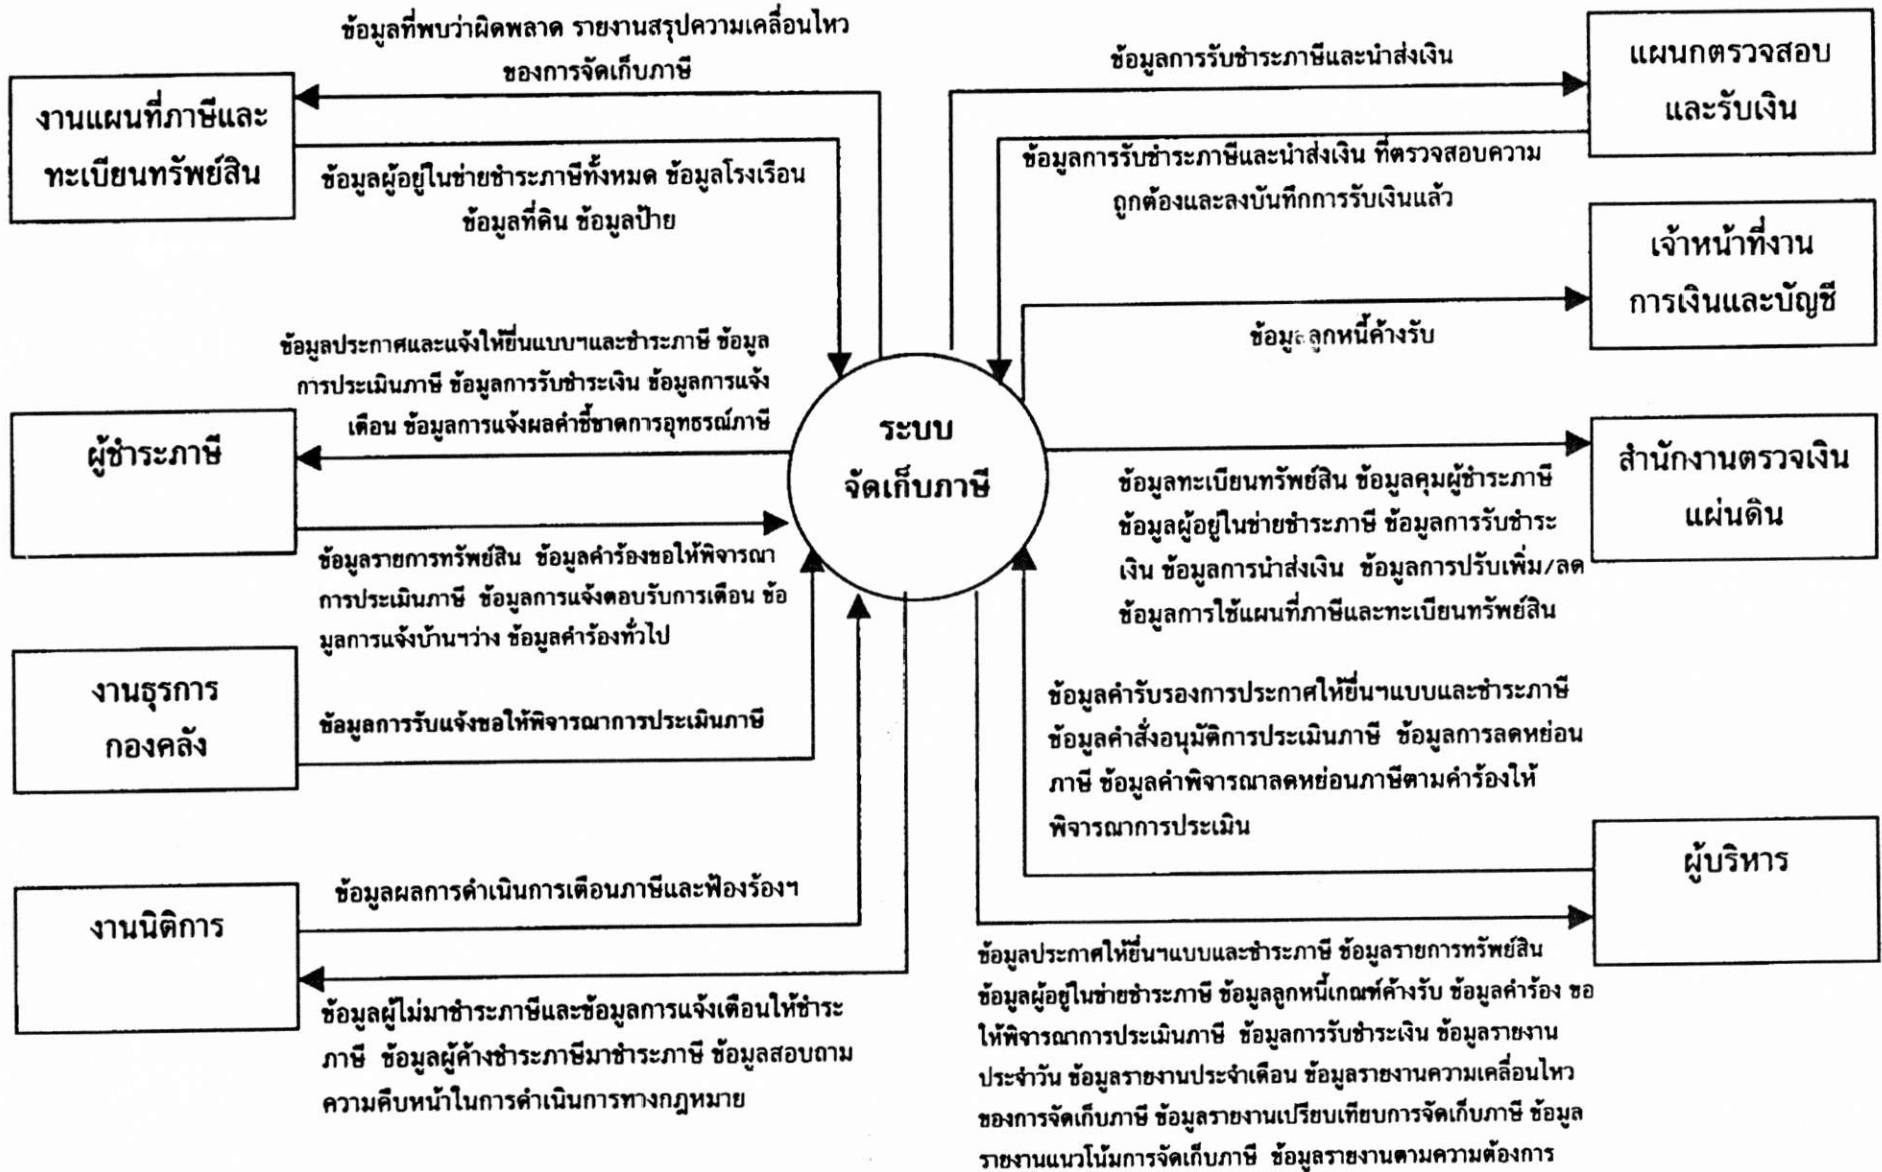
ข้อมูลที่พบว่าผิดพลาด รายงานสรุปความเคลื่อนไหว ของการจัดเก็บภาษี

งานแผนที่ภาษีและทะเบียนทรัพย์สิน

ข้อมูลผู้อยู่ในข่ายชำระภาษีทั้งหมด ข้อมูลโรงเรือน ข้อมูลที่ดิน ข้อมูลป้าย

ข้อมูลประกาศและแจ้งให้ยื่นแบบฯและชำระภาษี ข้อมูลการประเมินภาษี ข้อมูลการรับชำระเงิน ข้อมูลการแจ้งเตือน ข้อมูลการแจ้งผลคำชี้ขาดการอุทธรณ์ภาษี

ผู้ชำระภาษี

ข้อมูลรายการทรัพย์สิน ข้อมูลคำร้องขอให้พิจารณาการประเมินภาษี ข้อมูลการแจ้งตอบรับการเตือน ข้อมูลการแจ้งบ้านฯว่าง ข้อมูลคำร้องทั่วไป

งานธุรการกองคลัง

ข้อมูลการรับแจ้งขอให้พิจารณาการประเมินภาษี

ข้อมูลผลการดำเนินการเตือนภาษีและฟ้องร้องฯ

งานนิติการ

ข้อมูลผู้ไม่มาชำระภาษีและข้อมูลการแจ้งเตือนให้ชำระภาษี ข้อมูลผู้ค้างชำระภาษีมาชำระภาษี ข้อมูลสอบถามความคืบหน้าในการดำเนินการทางกฎหมาย

ระบบ จัดเก็บภาษี

ข้อมูลการรับชำระภาษีและนำส่งเงิน

แผนกตรวจสอบและรับเงิน

ข้อมูลการรับชำระภาษีและนำส่งเงิน ที่ตรวจสอบความถูกต้องและลงบันทึกการรับเงินแล้ว

เจ้าหน้าที่งานการเงินและบัญชี

ข้อมูลลูกหนี้ค้างรับ

สำนักงานตรวจเงินแผ่นดิน

ข้อมูลทะเบียนทรัพย์สิน ข้อมูลคุมผู้ชำระภาษี ข้อมูลผู้อยู่ในข่ายชำระภาษี ข้อมูลการรับชำระเงิน ข้อมูลการนำส่งเงิน ข้อมูลการปรับเพิ่ม/ลด ข้อมูลการใช้แผนที่ภาษีและทะเบียนทรัพย์สิน

ข้อมูลคำรับรองการประกาศให้ยื่นฯแบบและชำระภาษี ข้อมูลคำสั่งอนุมัติการประเมินภาษี ข้อมูลการลดหย่อนภาษี ข้อมูลคำพิจารณาลดหย่อนภาษีตามคำร้องให้พิจารณาการประเมิน

ผู้บริหาร

ข้อมูลประกาศให้ยื่นฯแบบและชำระภาษี ข้อมูลรายการทรัพย์สิน ข้อมูลผู้อยู่ในข่ายชำระภาษี ข้อมูลลูกหนี้เกณฑ์ค้างรับ ข้อมูลคำร้อง ขอให้พิจารณาการประเมินภาษี ข้อมูลการรับชำระเงิน ข้อมูลรายงานประจำวัน ข้อมูลรายงานประจำเดือน ข้อมูลรายงานความเคลื่อนไหวของการจัดเก็บภาษี ข้อมูลรายงานเปรียบเทียบการจัดเก็บภาษี ข้อมูลรายงานแนวโน้มการจัดเก็บภาษี ข้อมูลรายงานตามความต้องการ